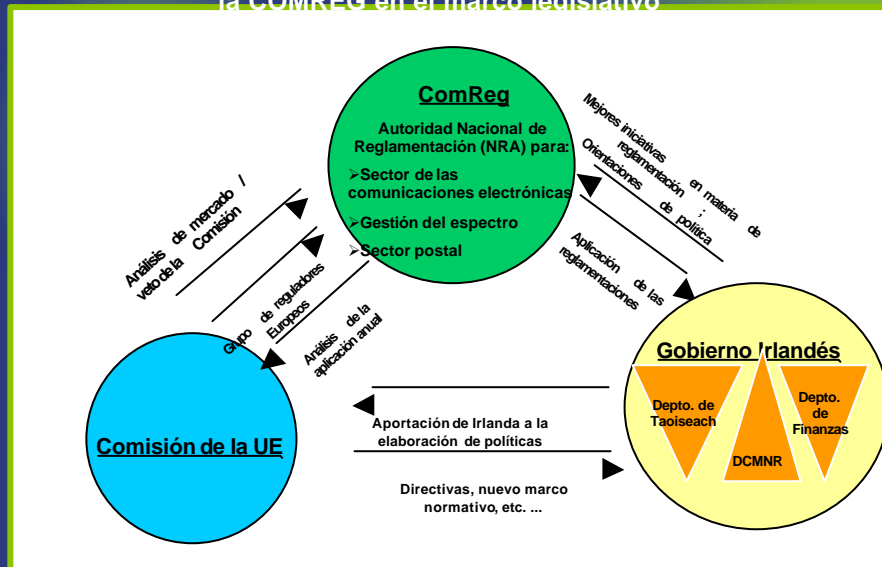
la COMREG en el marco legislativo

ComReg

Autoridad Nacional de Reglamentación (NRA) para:

Sector de las comunicaciones electrónicas

Gestión del espectro

Sector postal

Mejores iniciativas en materia de reglamentación ;

Orientaciones de política

Aplicación de las reglamentaciones

Análisis de mercado / veto de la Comisión

Grupo de reguladores Europeos

Análisis de la aplicación anual

Gobierno Irlandés

Depto. de Taoiseach

DCMNR

Depto. de Finanzas

Comisión de la UE

Aportación de Irlanda a la elaboración de políticas

Directivas, nuevo marco normativo, etc. ...